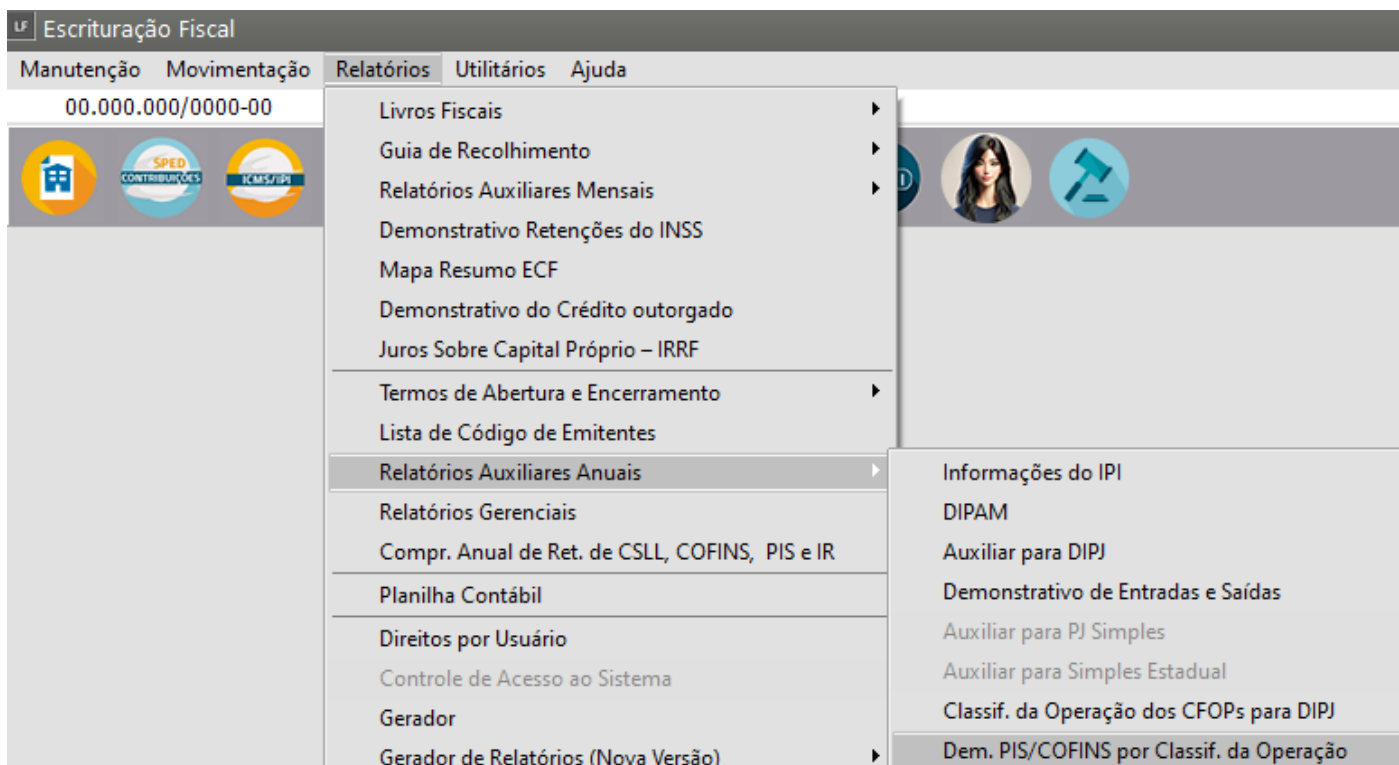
LF Escrituração Fiscal

Manutenção Movimentação Relatórios Utilitários Ajuda

00.000.000/0000-00

SPED CONTRIBUIÇÕES

ICMS/IPI

Livros Fiscais
Guia de Recolhimento
Relatórios Auxiliares Mensais
Demonstrativo Retenções do INSS
Mapa Resumo ECF
Demonstrativo do Crédito outorgado
Juros Sobre Capital Próprio – IRRF
Termos de Abertura e Encerramento
Lista de Código de Emitentes
Relatórios Auxiliares Anuais
Relatórios Gerenciais
Compr. Anual de Ret. de CSLL, COFINS, PIS e IR
Planilha Contábil
Direitos por Usuário
Controle de Acesso ao Sistema
Gerador
Gerador de Relatórios (Nova Versão)

Informações do IPI
DIPAM
Auxiliar para DIPJ
Demonstrativo de Entradas e Saídas
Auxiliar para PJ Simples
Auxiliar para Simples Estadual
Classif. da Operação dos CFOPs para DIPJ
Dem. PIS/COFINS por Classif. da Operação